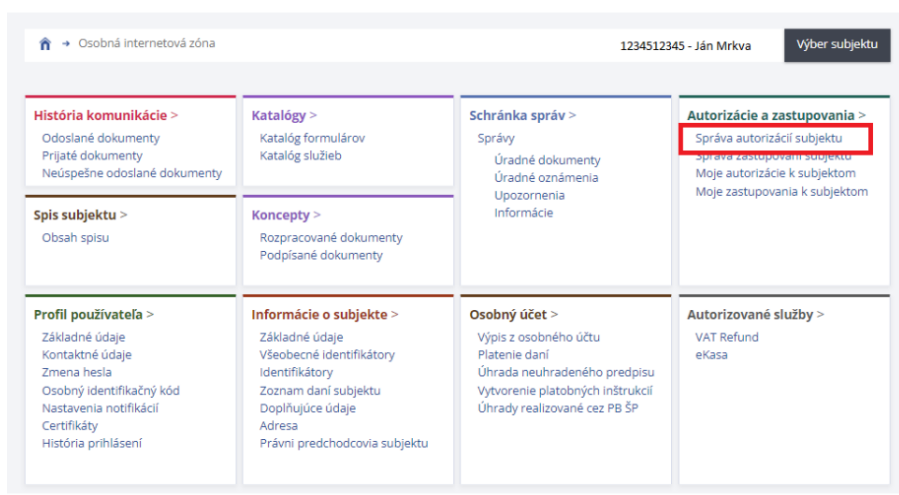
→ Osobná internetová zóna

1234512345 - Ján Mrkva

Výber subjektu

História komunikácie >
Odoslané dokumenty
Prijaté dokumenty
Neúspešne odoslané dokumenty

Spis subjektu >
Obsah spisu

Katalógy >
Katalóg formulárov
Katalóg služieb

Koncepty >
Rozpracované dokumenty
Podpísané dokumenty

Schránka správ >
Správy
Úradné dokumenty
Úradné oznámenia
Upozornenia
Informácie

Autorizácie a zastupovania >
Správa autorizácií subjektu
Správa zastupovaní subjektu
Moje autorizácie k subjektom
Moje zastupovania k subjektom

Profil používateľa >
Základné údaje
Kontaktné údaje
Zmena hesla
Osobný identifikačný kód
Nastavenia notifikácií
Certifikáty
História prihlásení

Informácie o subjekte >
Základné údaje
Všeobecné identifikátory
Identifikátory
Zoznam daní subjektu
Doplňujúce údaje
Adresa
Právni predchodcovia subjektu

Osobný účet >
Výpis z osobného účtu
Platenie daní
Úhrada neuhradeného predpisu
Vytvorenie platobných inštrukcií
Úhrady realizované cez PB ŠP

Autorizované služby >
VAT Refund
eKasa